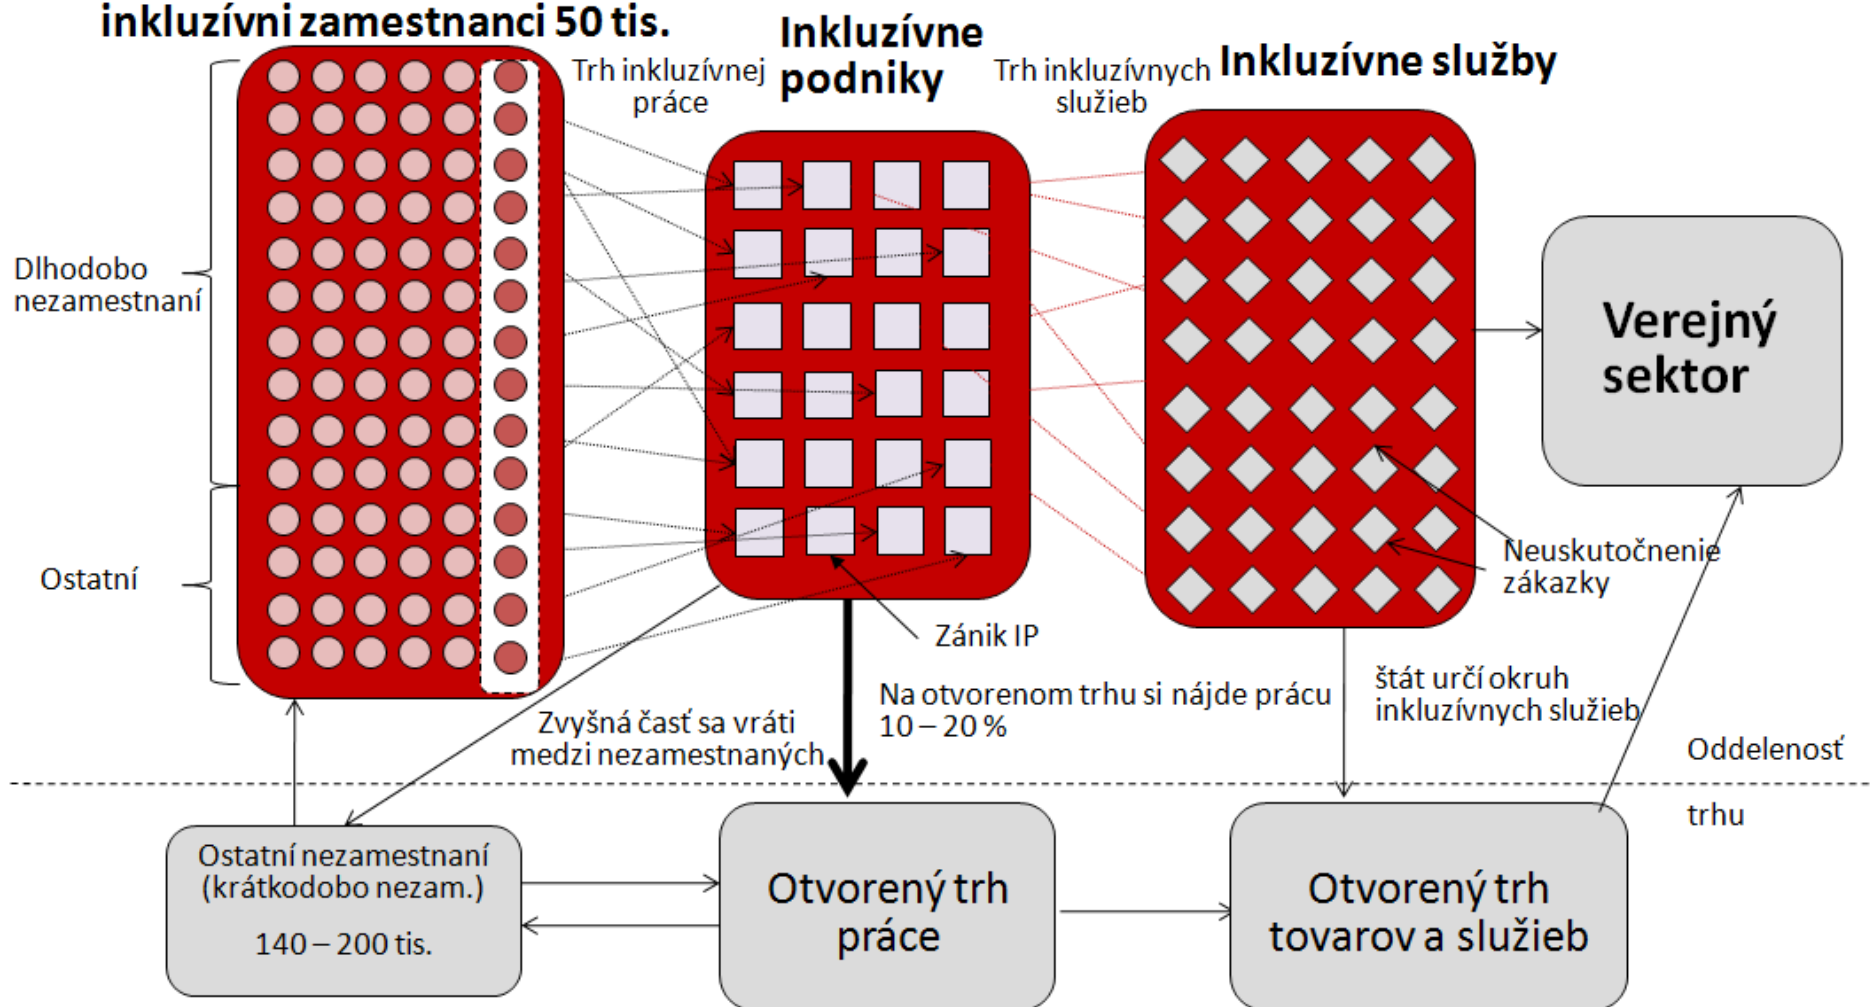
inkluzívni zamestnanci 50 tis.

Inkluzívne podniky

Trh inkluzívnej práce

Trh inkluzívnych služieb

Inkluzívne služby

Dlhodobo nezamestnaní

Ostatní

Verejný sektor

Neuskutočnenie zákazky

Zánik IP

Na otvorenom trhu si nájde prácu 10 – 20 %

štát určí okruh inkluzívnych služieb

Zvyšná časť sa vráti medzi nezamestnaných

Oddelenosť

trhu

Ostatní nezamestnaní (krátkodobo nezam.)

140 – 200 tis.

Otvorený trh práce

Otvorený trh tovarov a služieb